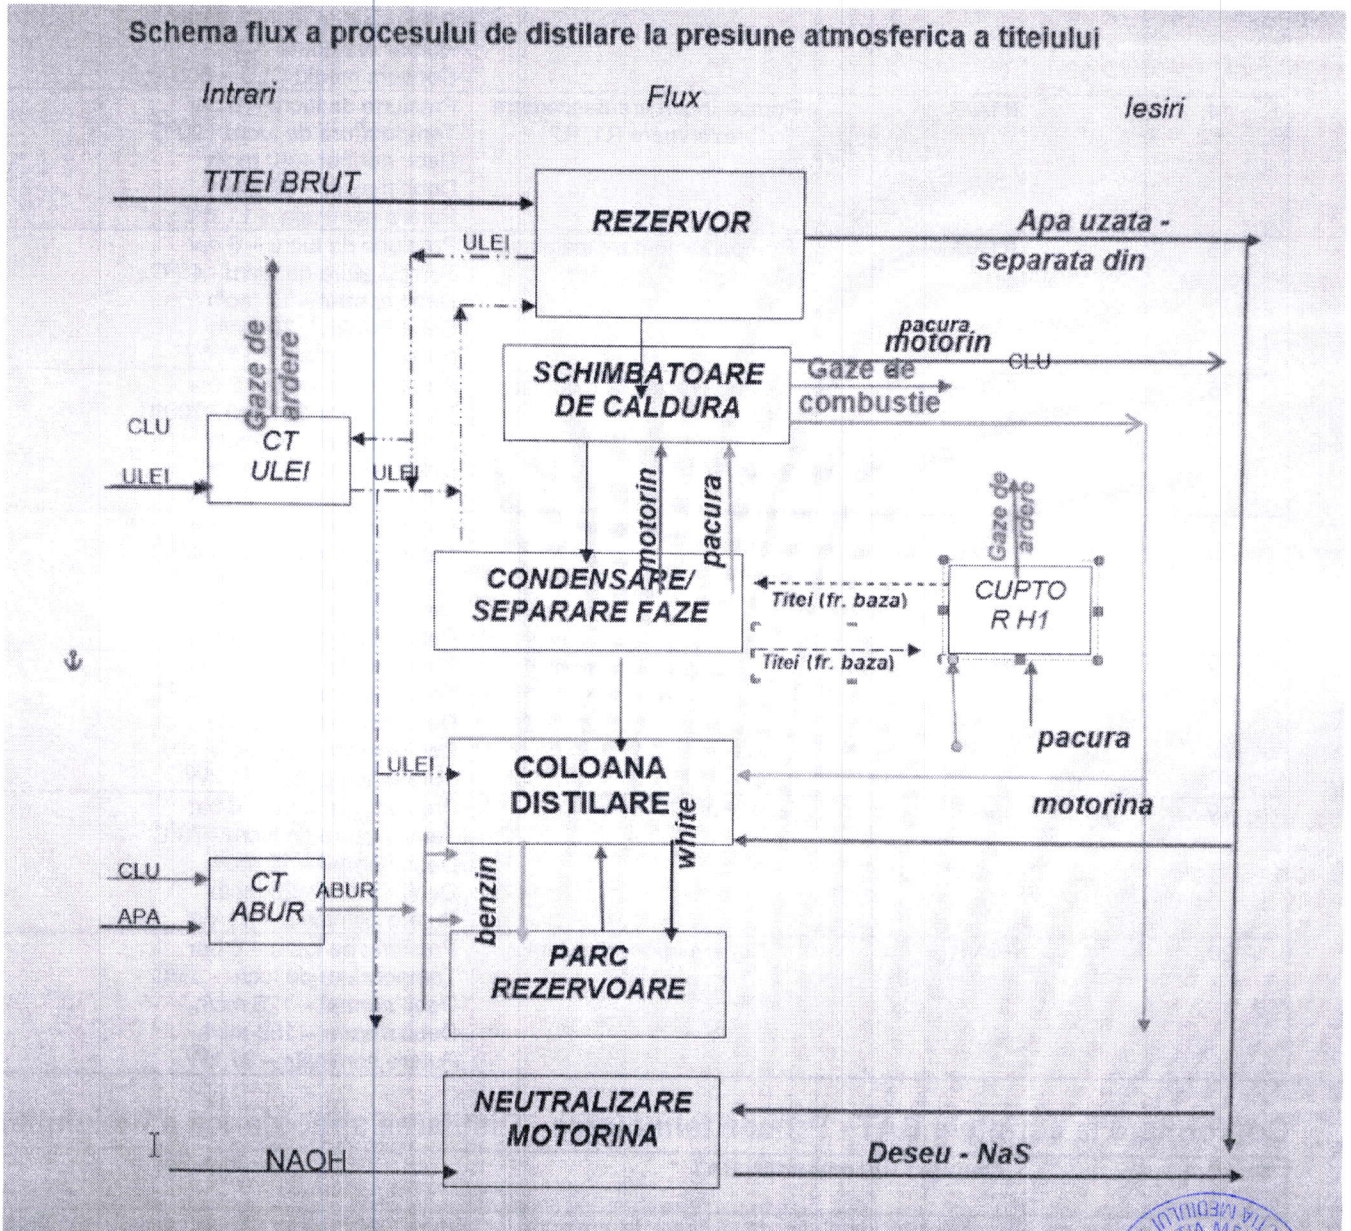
Schema flux a procesului de distilare la presiune atmosferica a titeiului

Intrari

Flux

Iesiri

TITEI BRUT

REZERVOR

Apa uzata - separata din

ULEI

Gaze de ardere

pacura motorin

CLU

SCHIMBATOARE DE CALDURA

Gaze de combustie

CLU

CT ULEI

ULEI

ULEI

motorin

pacura

Gaze de ardere

CONDENSARE/ SEPARARE FAZE

Titei (fr. baza)

CUPTO R H1

Titei (fr. baza)

pacura

ULEI

COLOANA DISTILARE

motorina

white

CLU

CT ABUR

ABUR

APA

benzin

PARC REZERVOARE

NEUTRALIZARE MOTORINA

NAOH

Deseu - NaS